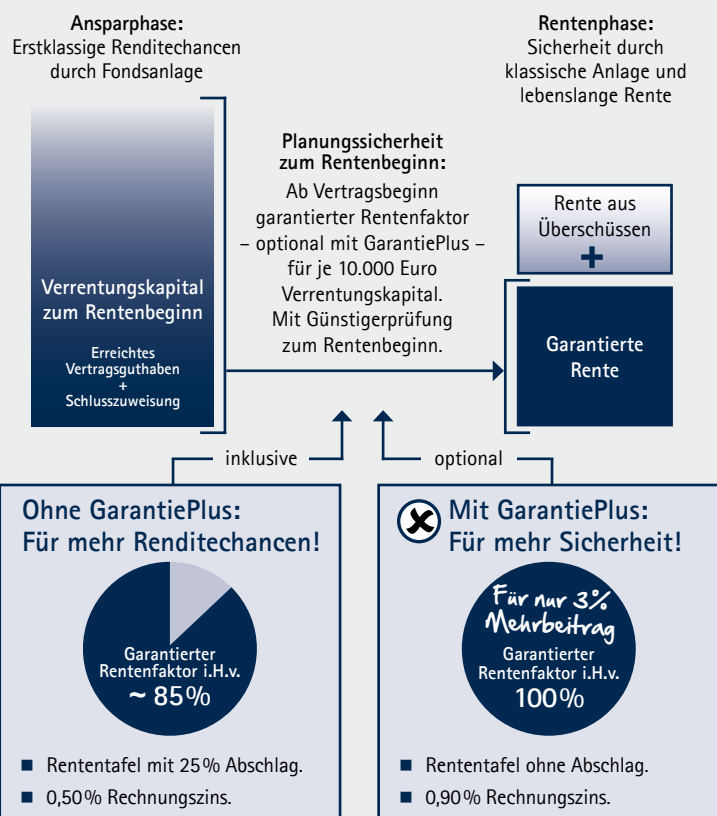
Ansparphase:
Erstklassige Renditechancen durch Fondsanlage

Rentenphase:
Sicherheit durch klassische Anlage und lebenslange Rente

Verrentungskapital zum Rentenbeginn

Erreichtes Vertragsguthaben
+
Schlusszuweisung

Planungssicherheit zum Rentenbeginn:
Ab Vertragsbeginn garantierter Rentenfaktor – optional mit GarantiePlus – für je 10.000 Euro Verrentungskapital. Mit Günstigerprüfung zum Rentenbeginn.

Rente aus Überschüssen
+

Garantierte Rente

inklusive

optional

Ohne GarantiePlus:
Für mehr Renditechancen!

Garantierter Rentenfaktor i.H.v.
~ 85%

■ Rententafel mit 25% Abschlag.
■ 0,50% Rechnungszins.

Mit GarantiePlus:
Für mehr Sicherheit!

Für nur 3% Mehrbeitrag

Garantierter Rentenfaktor i.H.v.
100%

■ Rententafel ohne Abschlag.
■ 0,90% Rechnungszins.